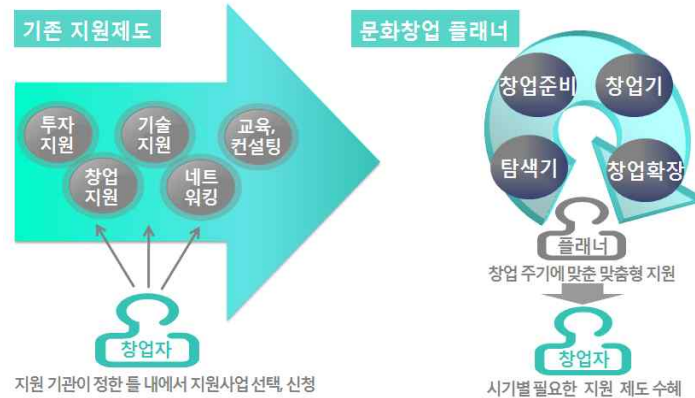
기존 지원제도

투자 지원

기술 지원

교육, 컨설팅

창업 지원

네트 워킹

창업자

지원 기관이 정한 틀 내에서 지원사업 선택, 신청

문화창업 플래너

창업준비

창업기

탐색기

창업확장

플래너

창업 주기에 맞춘 맞춤형 지원

창업자

시기별 필요한 지원 제도 수혜